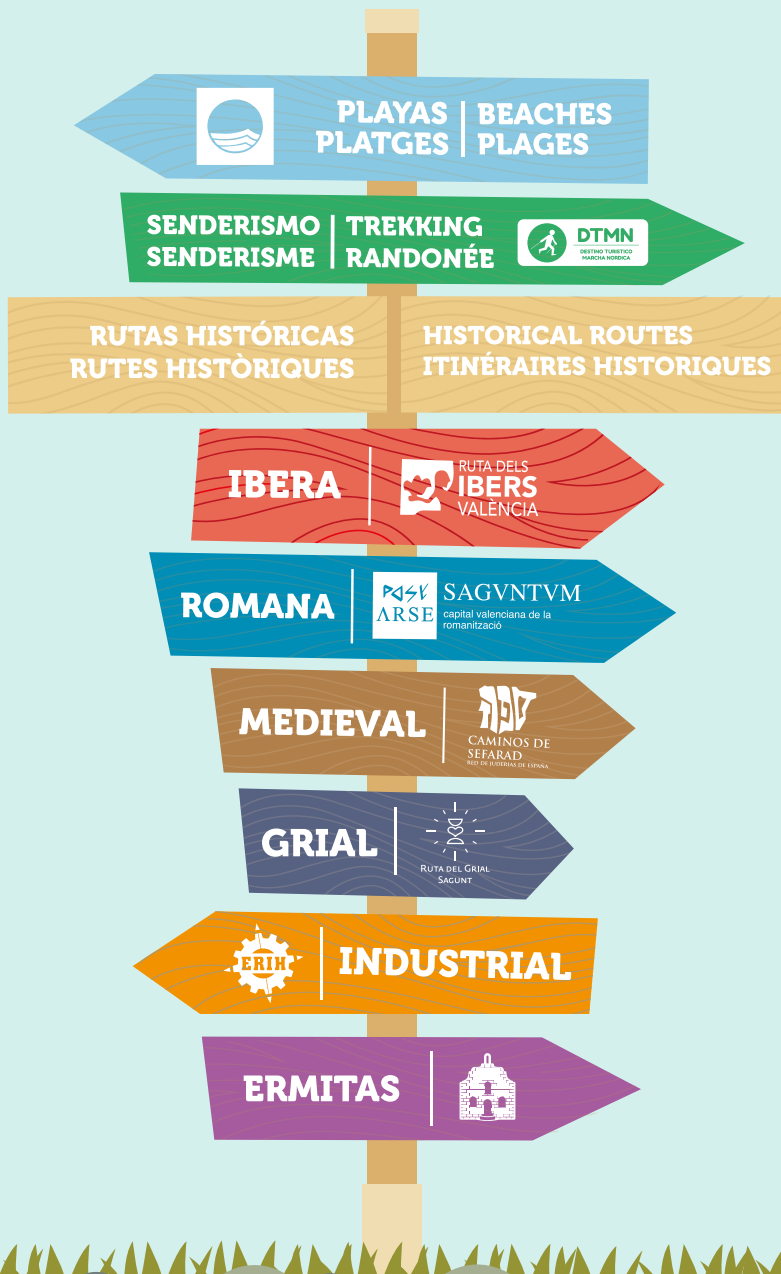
PLAYAS
PLATGES | BEACHES
PLAGES

SENDERISMO
SENDERISME | TREKKING
RANDONÉE

DTMN
DESTINO TURÍSTICO MARCHA NÓRDICA

RUTAS HISTÓRICAS
RUTES HISTÒRIQUES

HISTORICAL ROUTES
ITINÉRAIRES HISTORIQUES

IBERA | RUTA DELS IBERS VALÈNCIA

ROMANA | ARSE SAGVNTVM capital valenciana de la romanització

MEDIEVAL | CAMINOS DE SEFARAD RED DE JUDERÍAS DE ESPAÑA

GRIAL | Ruta del Grial Sagunt

ERIH | INDUSTRIAL

ERMITAS